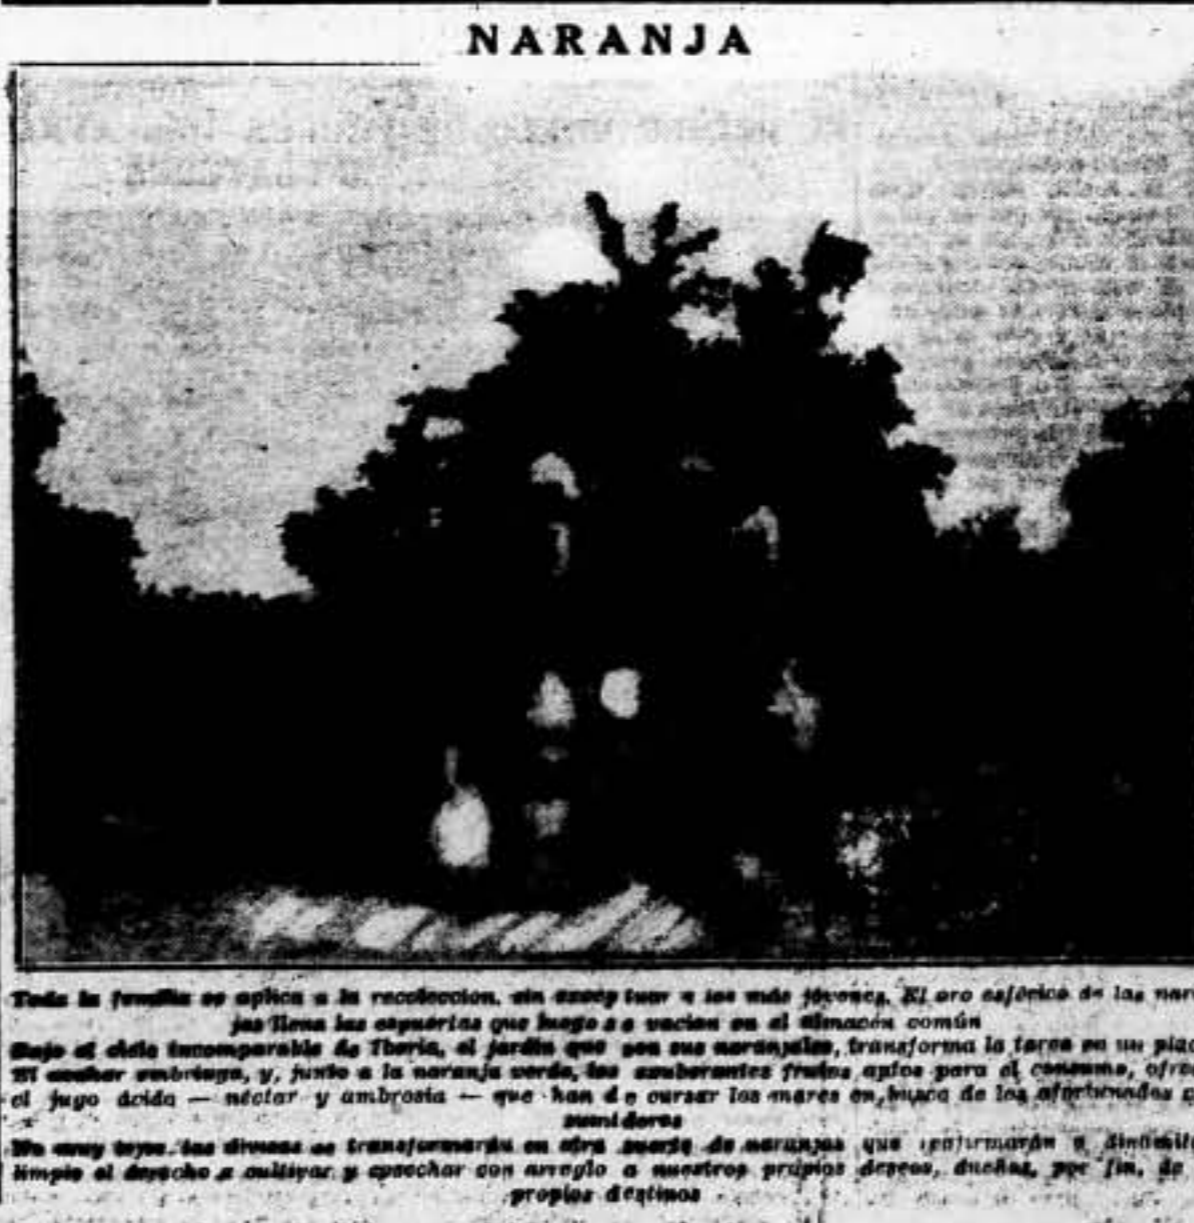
NARANJA

Toda la familia se aplica a la recoleccion, sin exceptuar a los más jóvenes. El oro esférico de las nar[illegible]jas llena las espuertas que luego se vacían en el almacén común

Bajo el cielo incomparable de Iberia, el jardín que son sus naranjales, transforma la tarea en un plac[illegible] El azahar embriaga, y, junto a la naranja verde, los exuberantes frutos aptos para el consumo, ofre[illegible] el jugo ácido — néctar y ambrosía — que han de cruzar los mares en busca de los afortunados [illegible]sumidores

Muy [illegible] las divisas se transformarán en otra suerte de naranjas que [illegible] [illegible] limpio el derecho a cultivar y cosechar con arreglo a nuestros propios deseos, dueños, por fin, de propios destinos